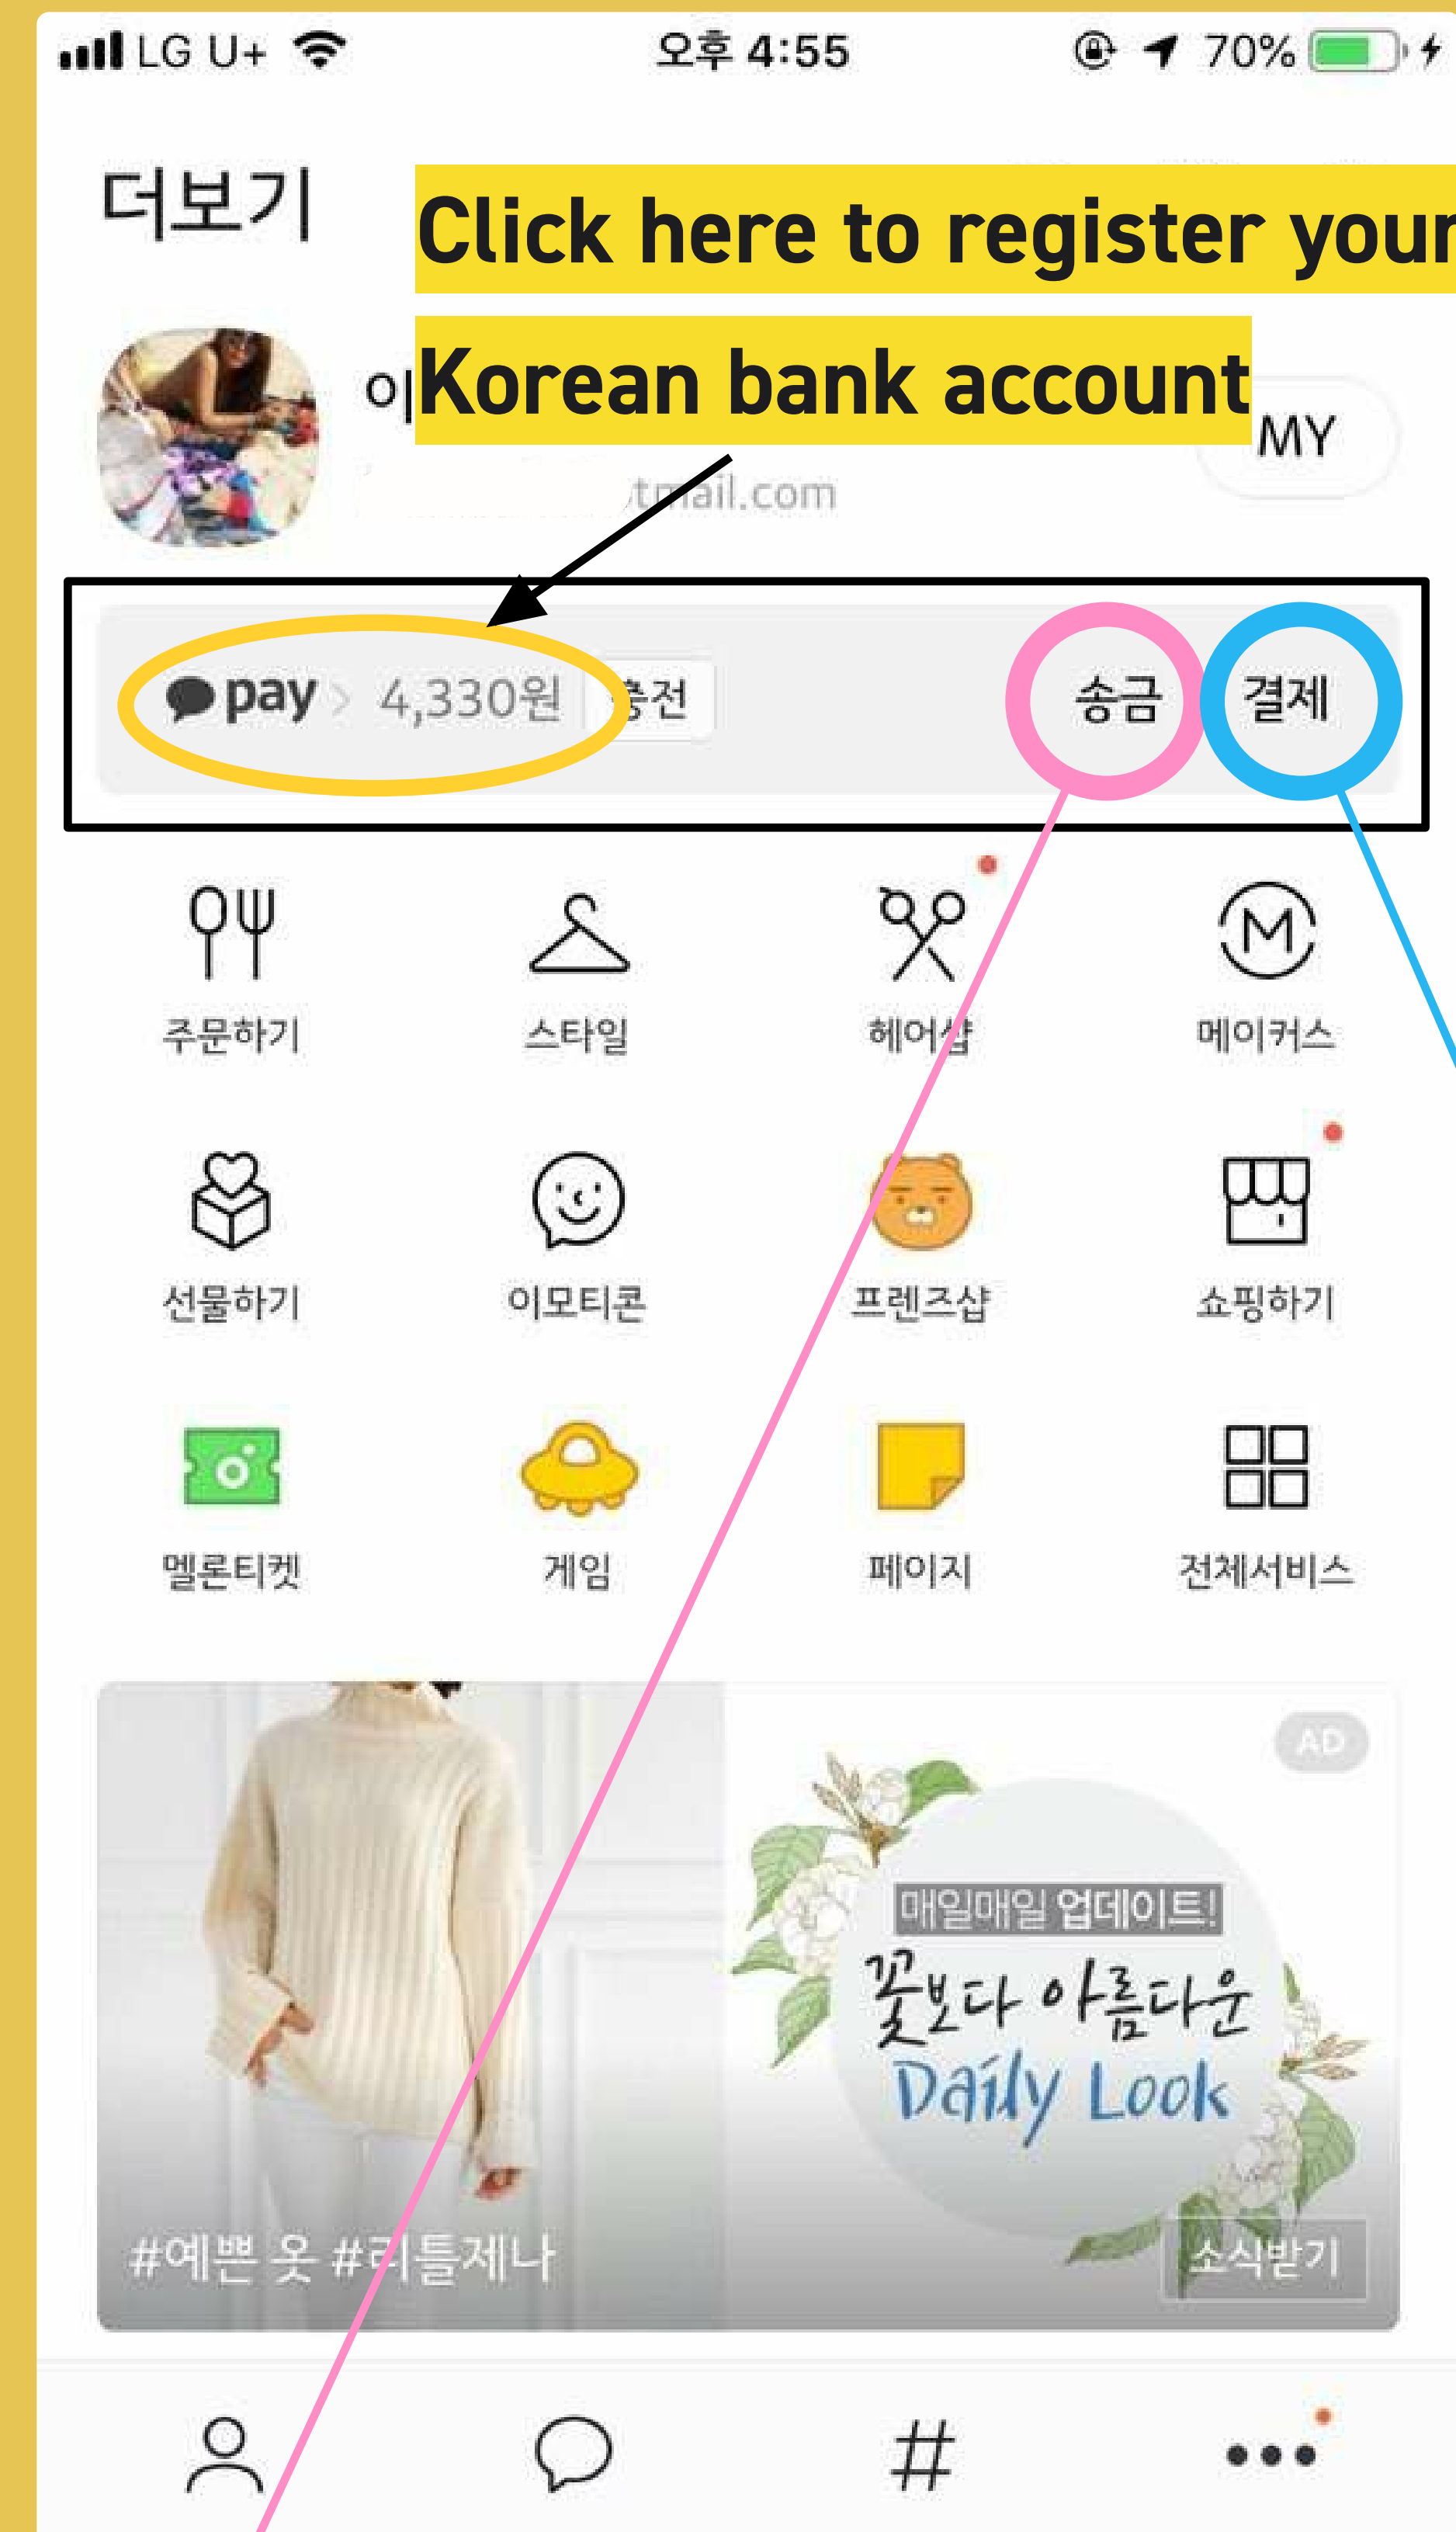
LG U+ 오후 4:55 70%

더보기

Click here to register your

이 Korean bank account

MY

tmail.com

pay 4,330원 충전 송금 결제

주문하기 스타일 헤어샵 메이커스

선물하기 이모티콘 프렌즈샵 쇼핑하기

멜론티켓 게임 페이지 전체서비스

AD

매일매일 업데이트!

꽃보다 아름다운 Daily Look

#예쁜 옷 #리틀제나

소식받기

#